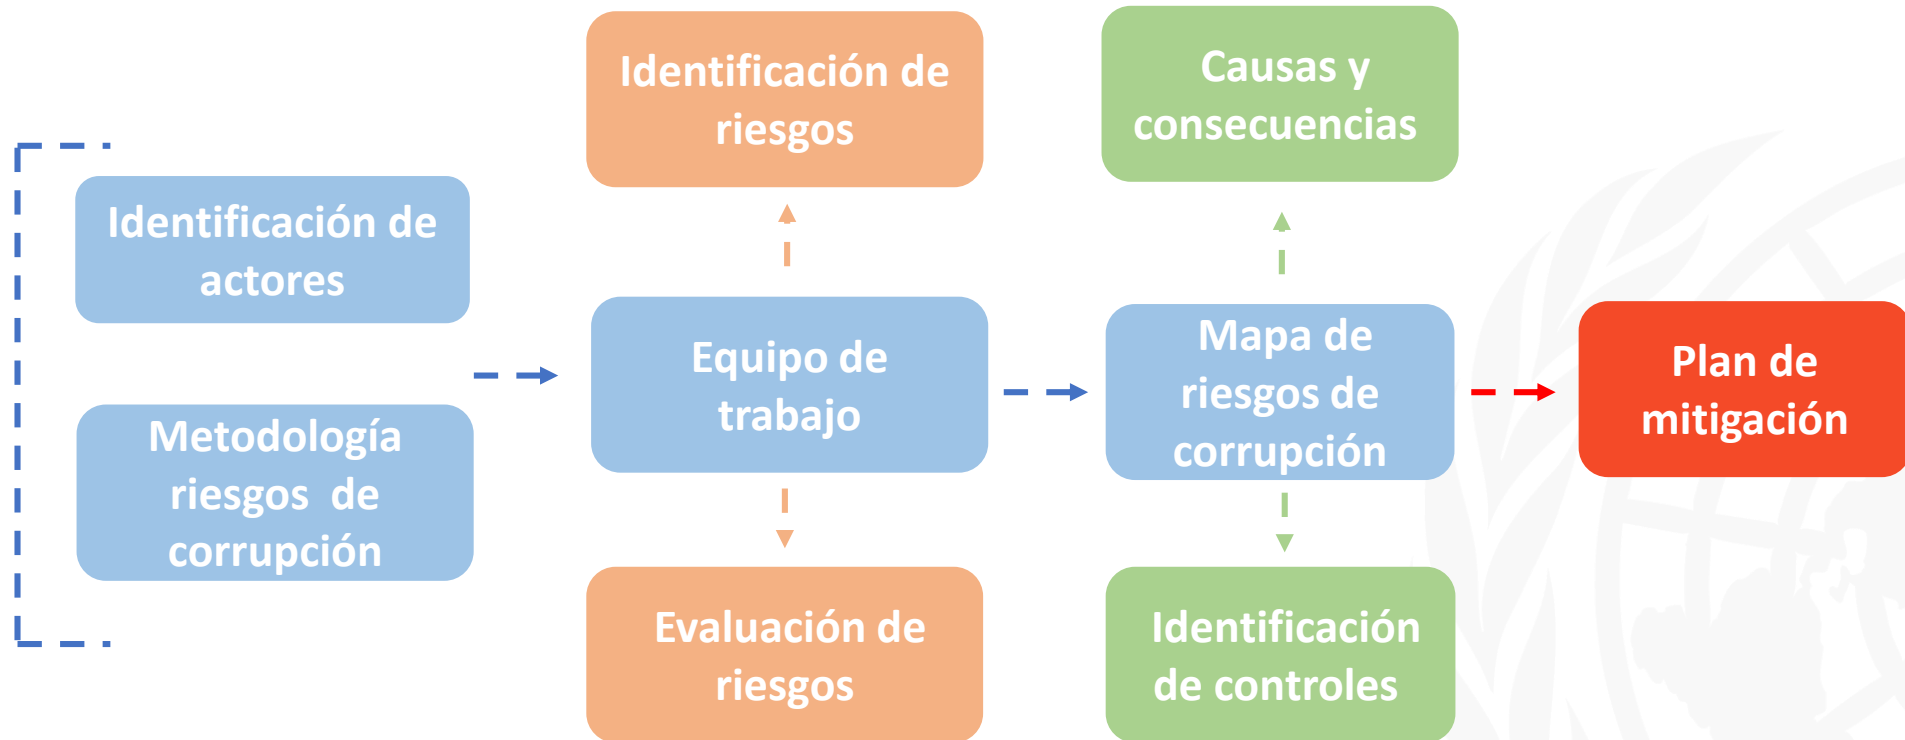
Identificación de actores

Metodología riesgos de corrupción

Identificación de riesgos

Equipo de trabajo

Evaluación de riesgos

Causas y consecuencias

Mapa de riesgos de corrupción

Identificación de controles

Plan de mitigación